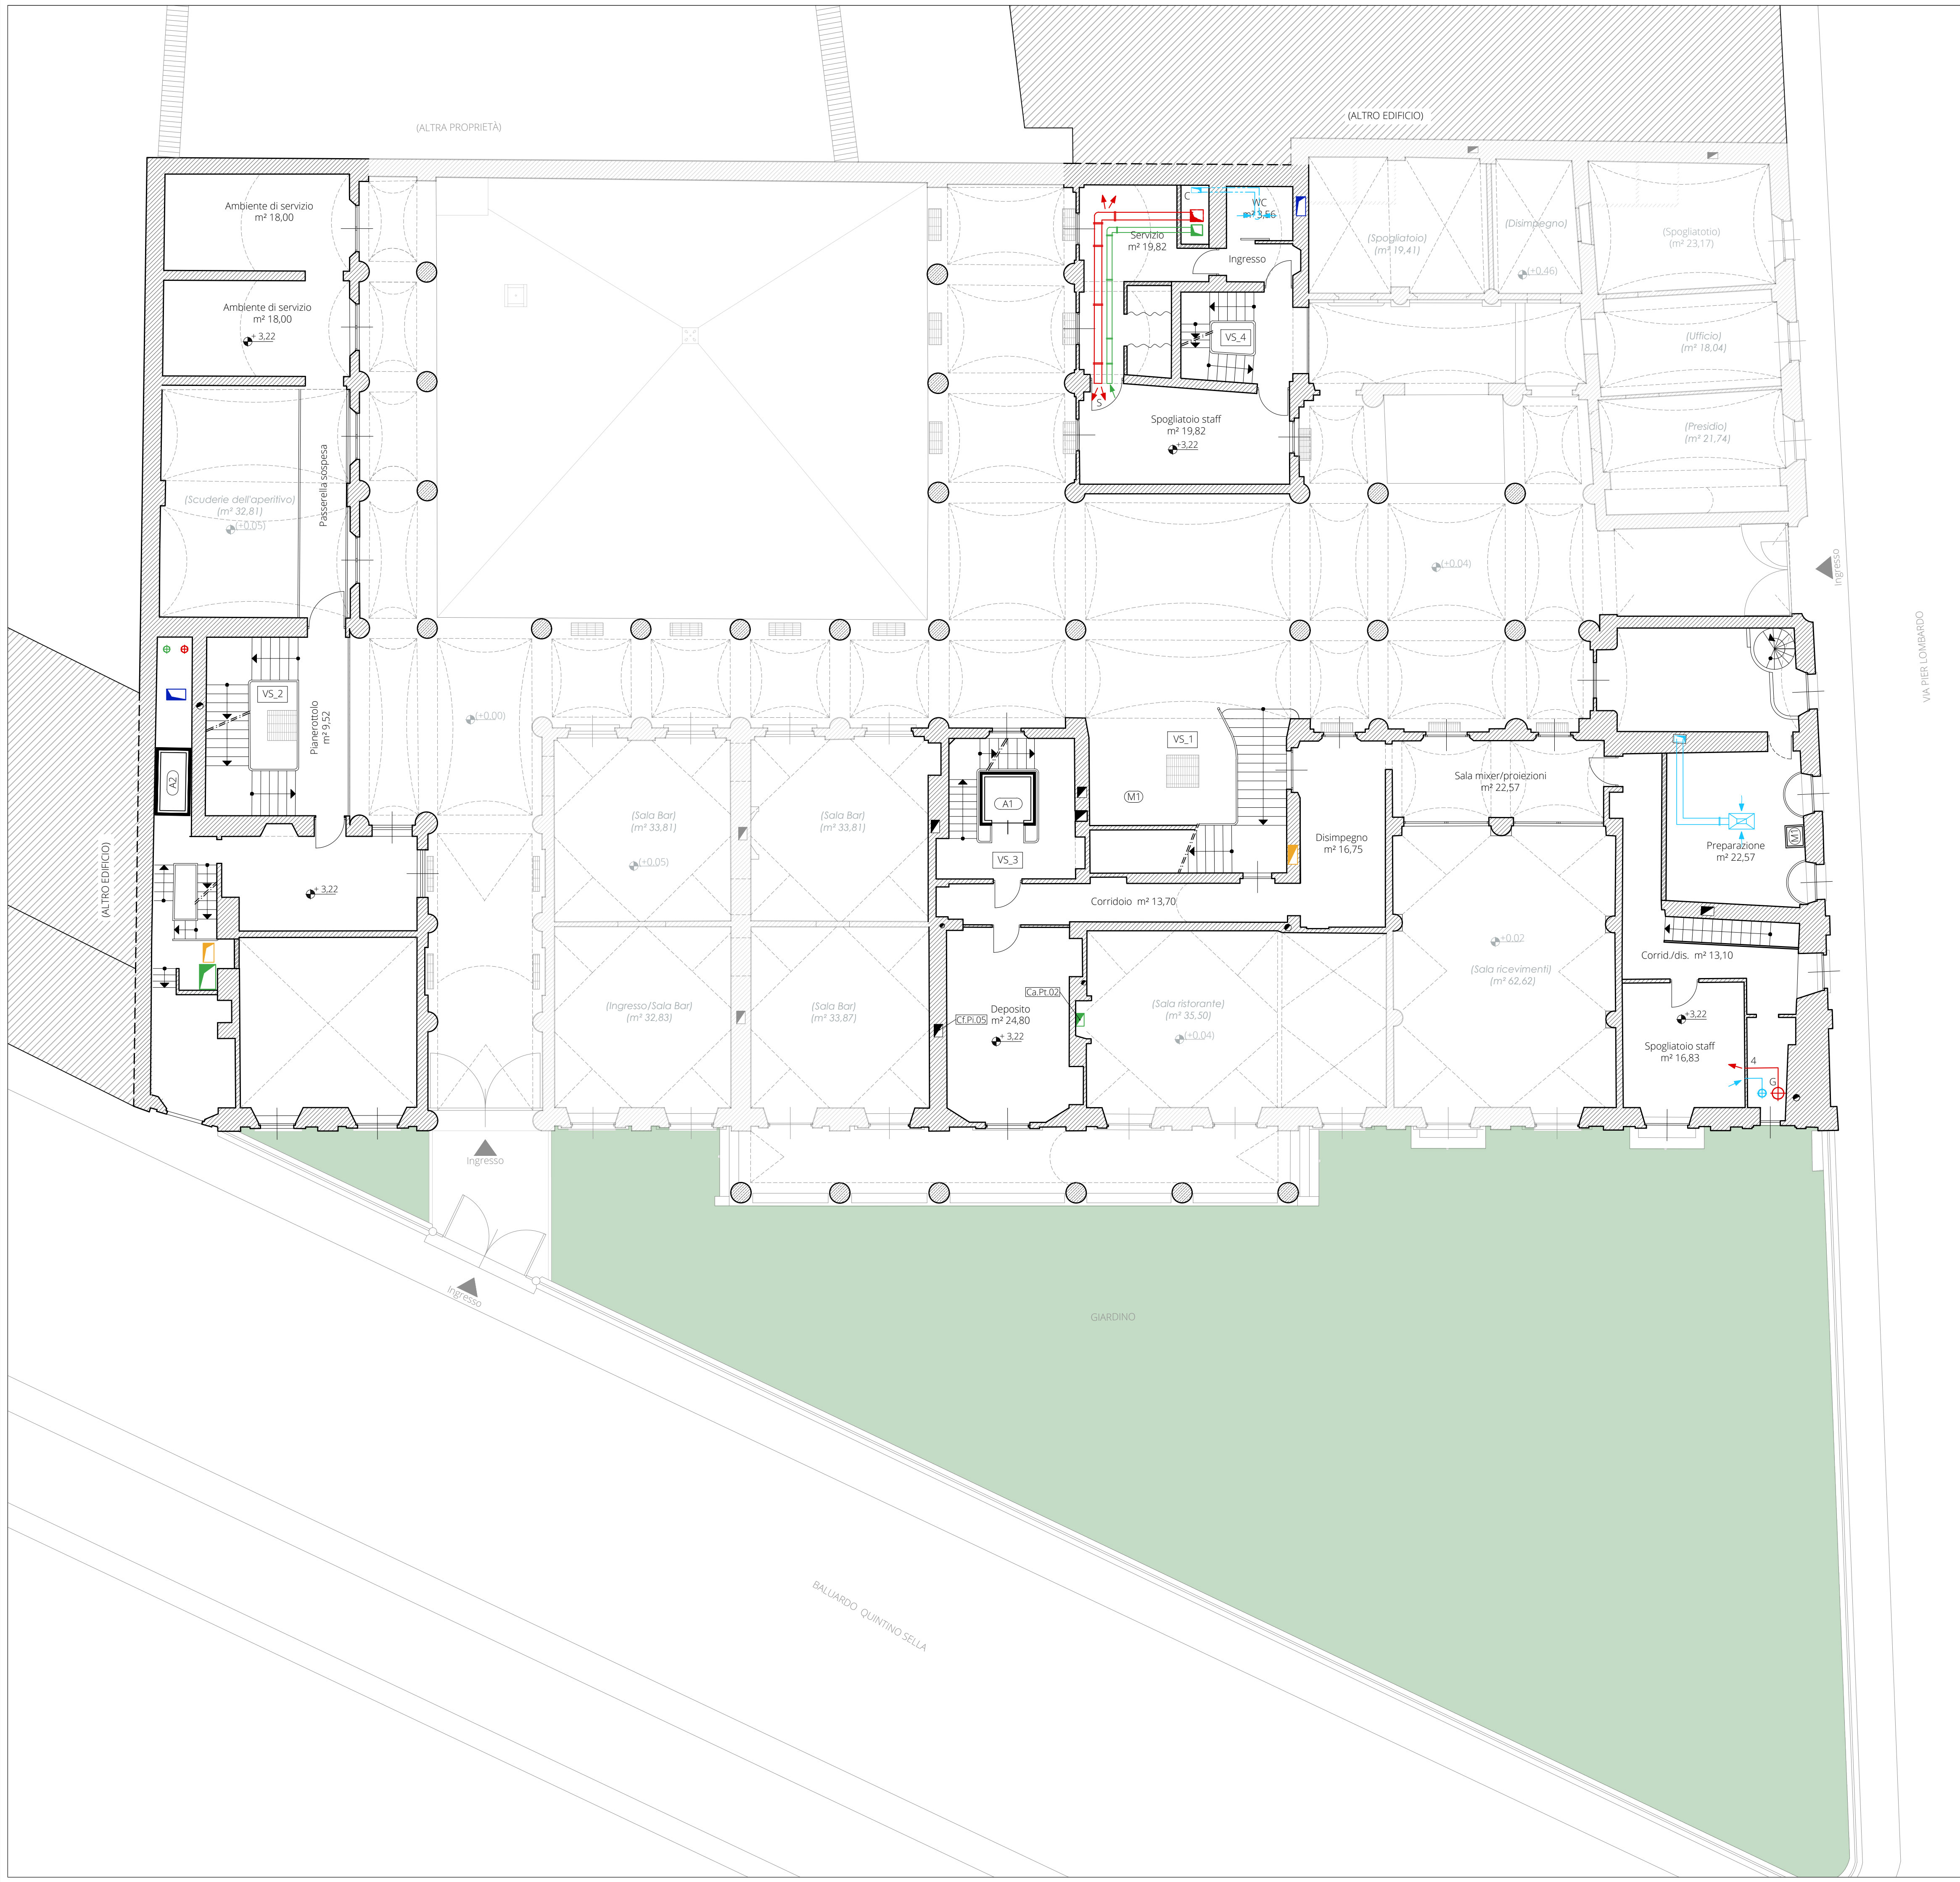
(ALTRA PROPRIETÀ)

(ALTRO EDIFICIO)

Ambiente di servizio
m² 18,00

Ambiente di servizio
m² 18,00
+ 3,22

(Scuderie dell'aperitivo)
(m² 32,81)
(+0,05)

Passerella sospesa

Servizio
m² 19,82

C

WC
m² 3,56

Ingresso

VS_4

S

Spogliatoio staff
m² 19,82
+3,22

(Spogliatoio)
(m² 19,41)

(Disimpegno)
(+0,46)

(Spogliatoio)
(m² 23,17)

(Ufficio)
(m² 18,04)

(Presidio)
(m² 21,74)

(+0,04)

Ingresso

VIA PIER LOMBARDO

VS_2

Pianerottolo
m² 9,52

A2

(ALTRO EDIFICIO)

(+0,00)

(Sala Bar)
(m² 33,81)
(+0,05)

(Sala Bar)
(m² 33,81)

A1

VS_3

VS_1

M1

Disimpegno
m² 16,75

Sala mixer/proiezioni
m² 22,57

Preparazione
m² 22,57

M1

+ 3,22

Corridoio m² 13,70

(Ingresso/Sala Bar)
(m² 32,83)

(Sala Bar)
(m² 33,87)

Ca.Pt.02

Deposito
m² 24,80

Cf.Pt.05

+ 3,22

(Sala ristorante)
(m² 35,50)
(+0,04)

+0,07

(Sala ricevimenti)
(m² 62,62)

Corrid./dis. m² 13,10

+3,22

Spogliatoio staff
m² 16,83

4

G

Ingresso

Ingresso

GIARDINO

BALUARDO QUINTINO SELLA